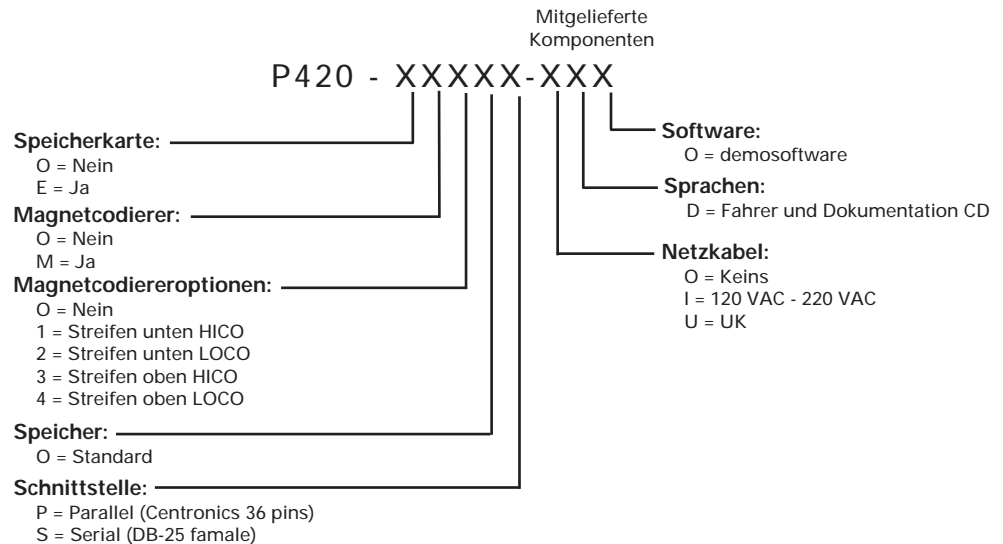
Mitgelieferte Komponenten

P420 - XXXXX-XXX

Speicherkarte:
O = Nein
E = Ja

Magnetcodierer:
O = Nein
M = Ja

Magnetcodiereroptionen:
O = Nein
1 = Streifen unten HICO
2 = Streifen unten LOCO
3 = Streifen oben HICO
4 = Streifen oben LOCO

Speicher:
O = Standard

Schnittstelle:
P = Parallel (Centronics 36 pins)
S = Serial (DB-25 famale)

Software:
O = demosoftware

Sprachen:
D = Fahrer und Dokumentation CD

Netzkabel:
O = Keins
I = 120 VAC - 220 VAC
U = UK